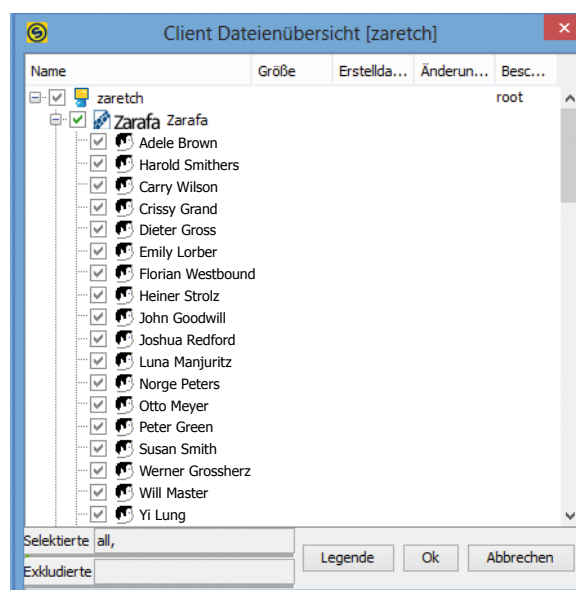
Client Dateienübersicht [zaretch]

| Name | Größe | Erstellda... | Änderun... | Besc... |
|---|---|---|---|---|
| zaretch | | | | root |
| Zarafa Zarafa | | | | |
| Adele Brown | | | | |
| Harold Smithers | | | | |
| Carry Wilson | | | | |
| Crissy Grand | | | | |
| Dieter Gross | | | | |
| Emily Lorber | | | | |
| Florian Westbound | | | | |
| Heiner Strolz | | | | |
| John Goodwill | | | | |
| Joshua Redford | | | | |
| Luna Manjuritz | | | | |
| Norge Peters | | | | |
| Otto Meyer | | | | |
| Peter Green | | | | |
| Susan Smith | | | | |
| Werner Grossherz | | | | |
| Will Master | | | | |
| Yi Lung | | | | |

Selektierte all,
Exkludierte

Legende Ok Abbrechen